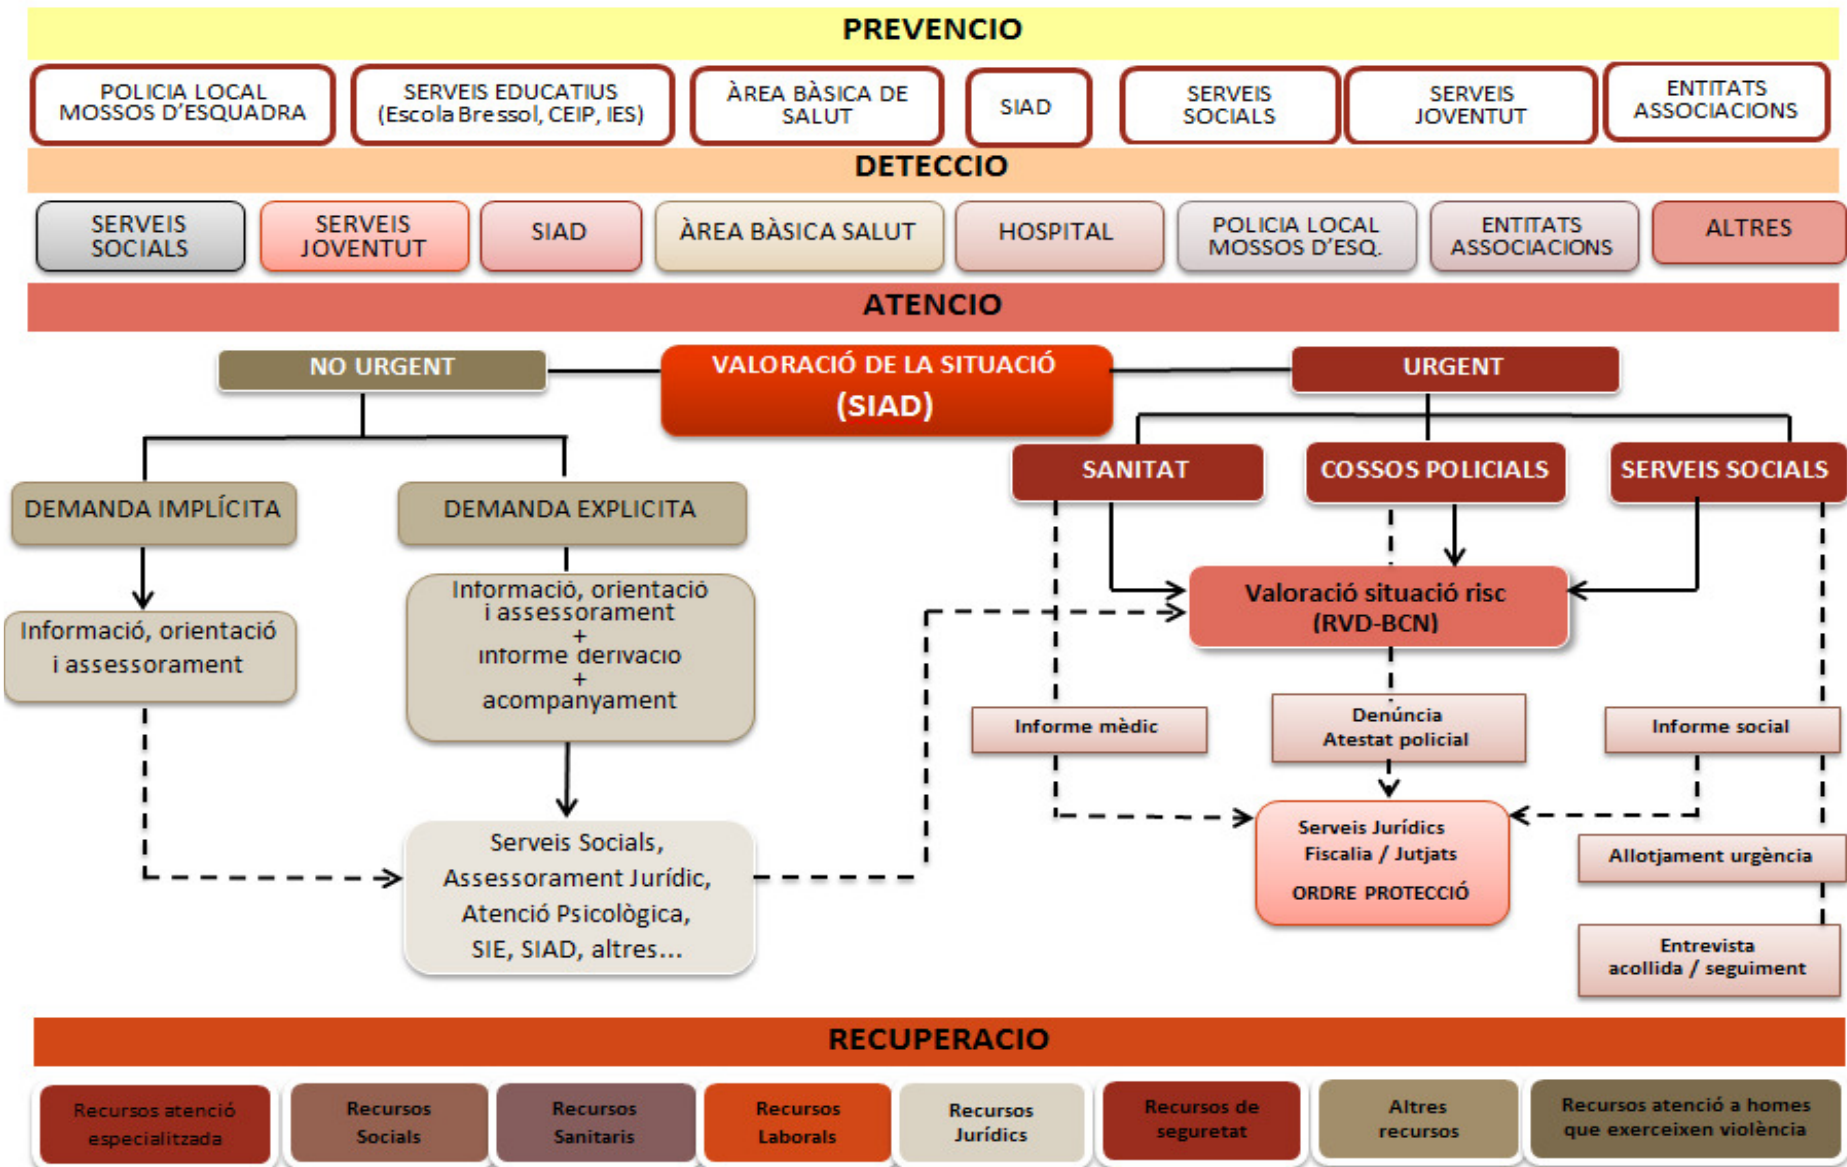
PREVENCIO

POLICIA LOCAL MOSSOS D'ESQUADRA

SERVEIS EDUCATIUS (Escola Bressol, CEIP, IES)

ÀREA BÀSICA DE SALUT

SIAD

SERVEIS SOCIALS

SERVEIS JOVENTUT

ENTITATS ASSOCIACIONS

DETECCIO

SERVEIS SOCIALS

SERVEIS JOVENTUT

SIAD

ÀREA BÀSICA SALUT

HOSPITAL

POLICIA LOCAL MOSSOS D'ESQ.

ENTITATS ASSOCIACIONS

ALTRES

ATENCIO

NO URGENT

VALORACIÓ DE LA SITUACIÓ (SIAD)

URGENT

SANITAT

COSSOS POLICIALS

SERVEIS SOCIALS

DEMANDA IMPLÍCITA

DEMANDA EXPLICITA

Informació, orientació i assessorament

Informació, orientació i assessorament + informe derivació + acompanyament

Valoració situació risc (RVD-BCN)

Informe mèdic

Denúncia Atestat policial

Informe social

Serveis Socials, Assessorament Jurídic, Atenció Psicològica, SIE, SIAD, altres...

Serveis Jurídics Fiscalia / Jutjats ORDRE PROTECCIÓ

Allotjament urgència

Entrevista acollida / seguiment

RECUPERACIO

Recursos atenció especialitzada

Recursos Socials

Recursos Sanitaris

Recursos Laborals

Recursos Jurídics

Recursos de seguretat

Altres recursos

Recursos atenció a homes que exerceixen violència